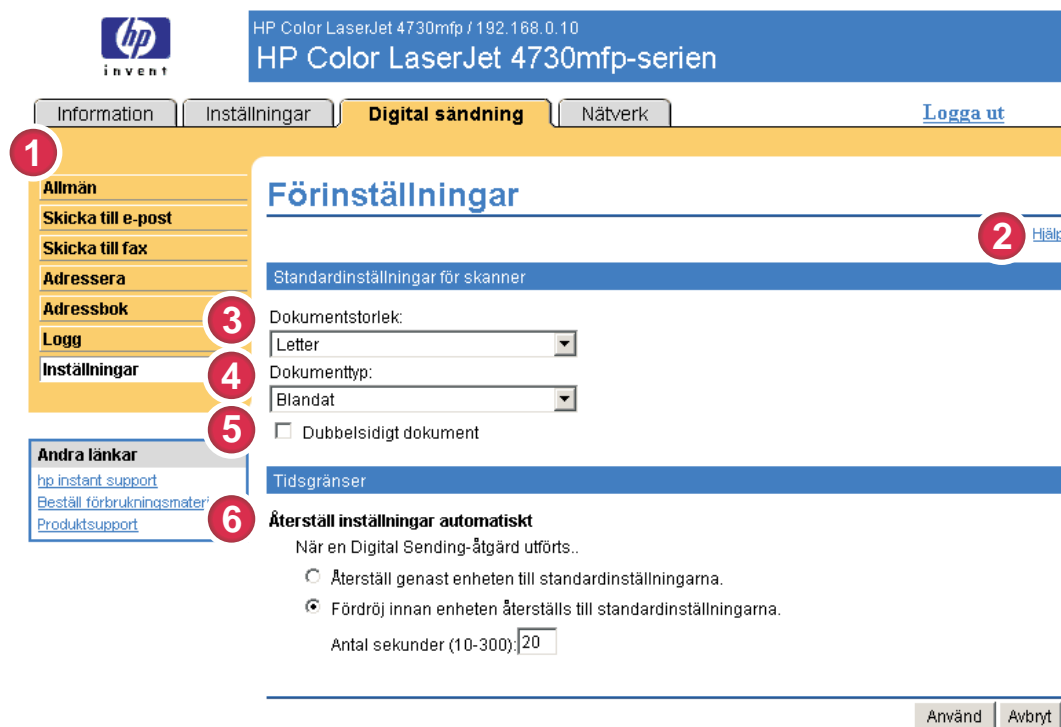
hp invent

HP Color LaserJet 4730mfp / 192.168.0.10

HP Color LaserJet 4730mfp-serien

Information | Inställningar | Digital sändning | Nätverk

Logga ut

1

Allmän
Skicka till e-post
Skicka till fax
Adressera
Adressbok
Logg
Inställningar

Andra länkar
hp instant support
Beställ förbrukningsmater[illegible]
Produktsupport

Förinställningar

2 Hjälp

Standardinställningar för skanner

3 Dokumentstorlek:
Letter

4 Dokumenttyp:
Blandat

5 Dubbelsidigt dokument

Tidsgränser

6 Återställ inställningar automatiskt

När en Digital Sending-åtgärd utförts..

Återställ genast enheten till standardinställningarna.

Fördröj innan enheten återställs till standardinställningarna.

Antal sekunder (10-300): 20

Använd | Avbryt